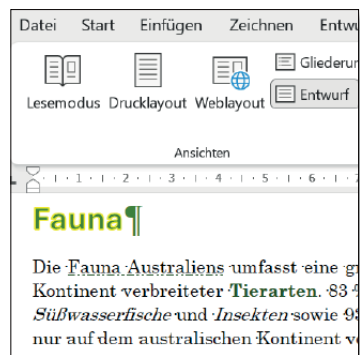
Datei Start Einfügen Zeichnen Entwu

Lesemodus Drucklayout Weblayout

Gliederun

Entwurf

Ansichten

1 · 1 · 2 · 1 · 3 · 1 · 4 · 1 · 5 · 1 · 6 · 1

Fauna¶

Die Fauna Australiens umfasst eine g Kontinent verbreiteter Tierarten. 83 Süßwasserfische und Insekten sowie 9 nur auf dem australischen Kontinent v